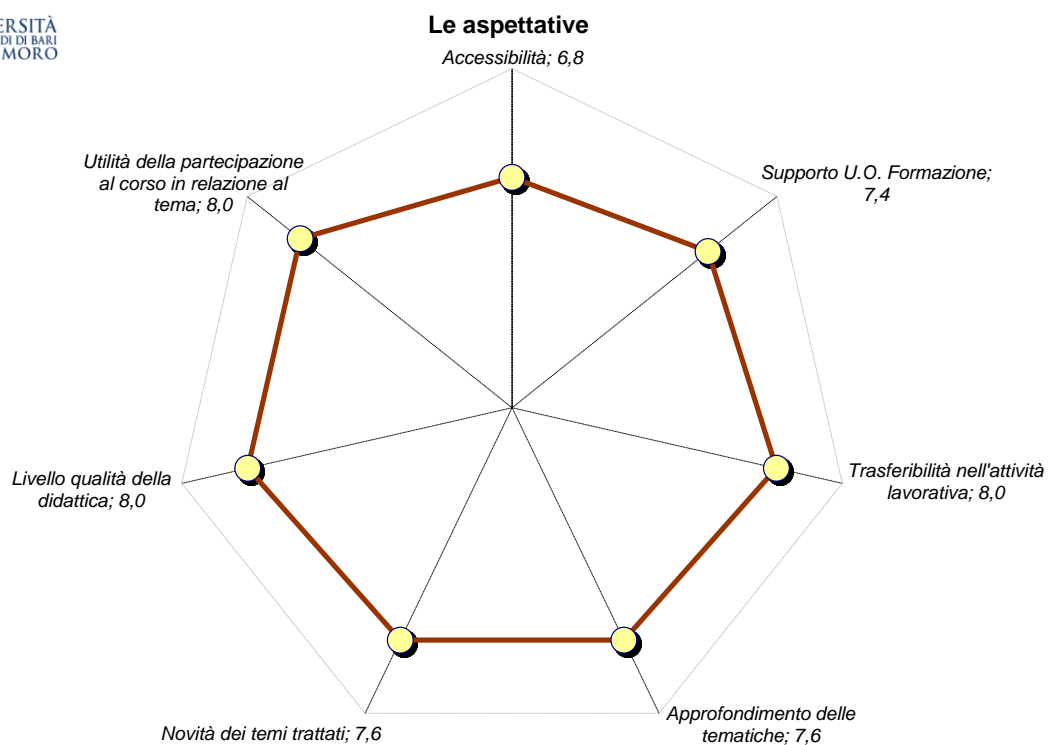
ERSITÀ
DI DI BARI
MORO

Le aspettative

Accessibilità; 6,8

Supporto U.O. Formazione; 7,4

Trasferibilità nell'attività lavorativa; 8,0

Approfondimento delle tematiche; 7,6

Novità dei temi trattati; 7,6

Livello qualità della didattica; 8,0

Utilità della partecipazione al corso in relazione al tema; 8,0